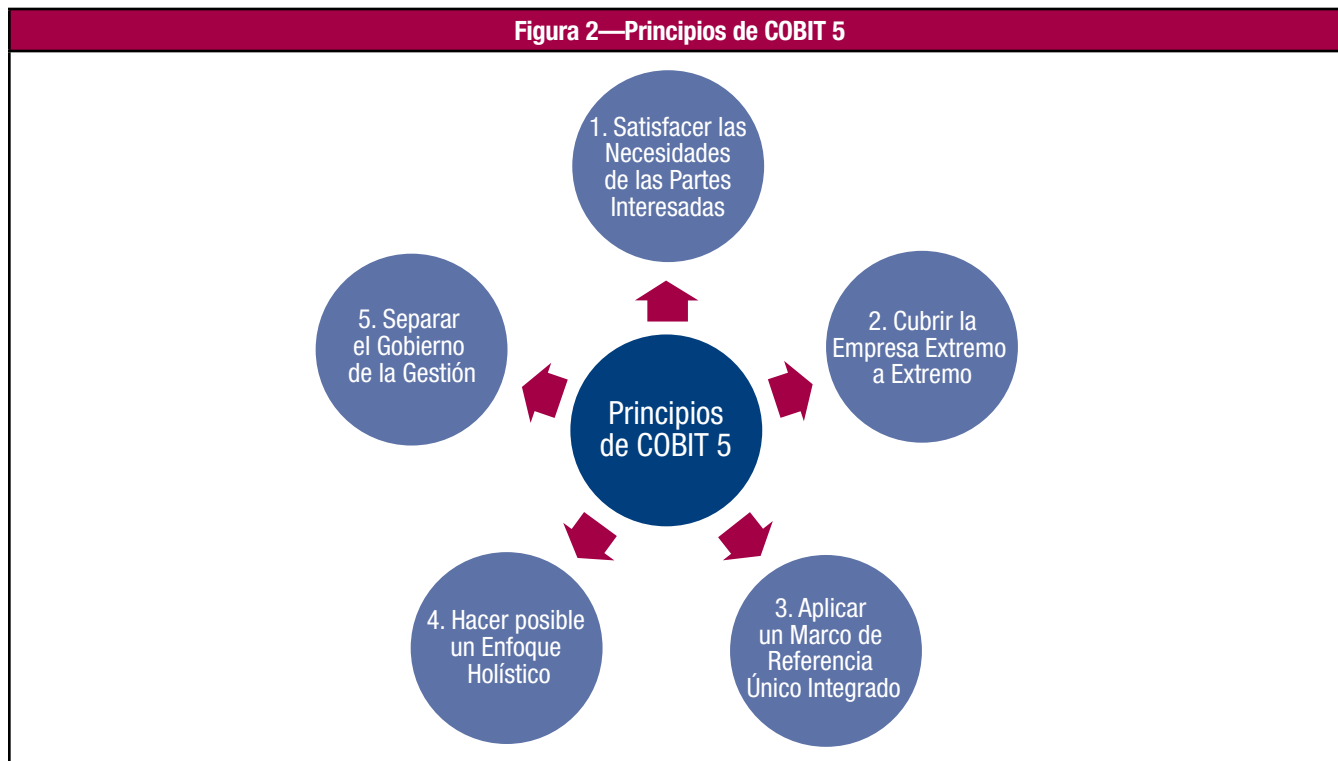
Figura 2—Principios de COBIT 5

1. Satisfacer las Necesidades de las Partes Interesadas

5. Separar el Gobierno de la Gestión

Principios de COBIT 5

2. Cubrir la Empresa Extremo a Extremo

4. Hacer posible un Enfoque Holístico

3. Aplicar un Marco de Referencia Único Integrado